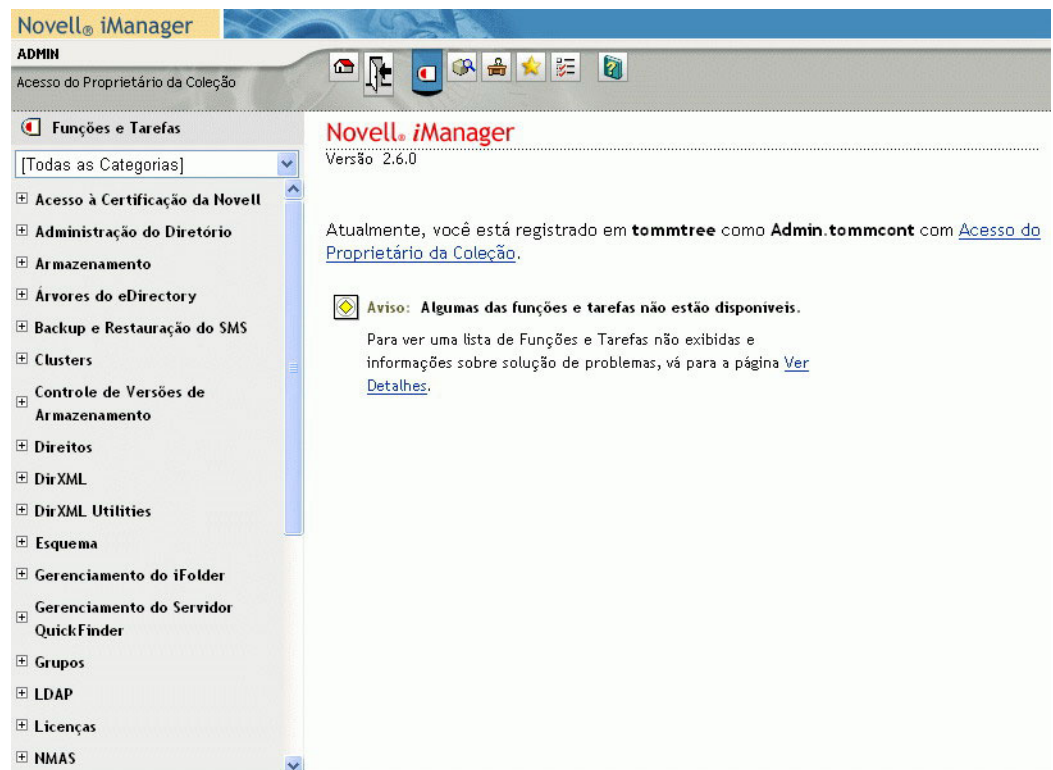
Novell® iManager

ADMIN

Acesso do Proprietário da Coleção

Funções e Tarefas

[Todas as Categorias]

⊞ Acesso à Certificação da Novell
⊞ Administração do Diretório
⊞ Armazenamento
⊞ Árvores do eDirectory
⊞ Backup e Restauração do SMS
⊞ Clusters
⊞ Controle de Versões de Armazenamento
⊞ Direitos
⊞ DirXML
⊞ DirXML Utilities
⊞ Esquema
⊞ Gerenciamento do iFolder
⊞ Gerenciamento do Servidor QuickFinder
⊞ Grupos
⊞ LDAP
⊞ Licenças
⊞ NMAS

Novell® iManager

Versão 2.6.0

Atualmente, você está registrado em **tommtree** como **Admin.tommcont** com Acesso do Proprietário da Coleção.

Aviso: **Algumas das funções e tarefas não estão disponíveis.**

Para ver uma lista de Funções e Tarefas não exibidas e informações sobre solução de problemas, vá para a página Ver Detalhes.